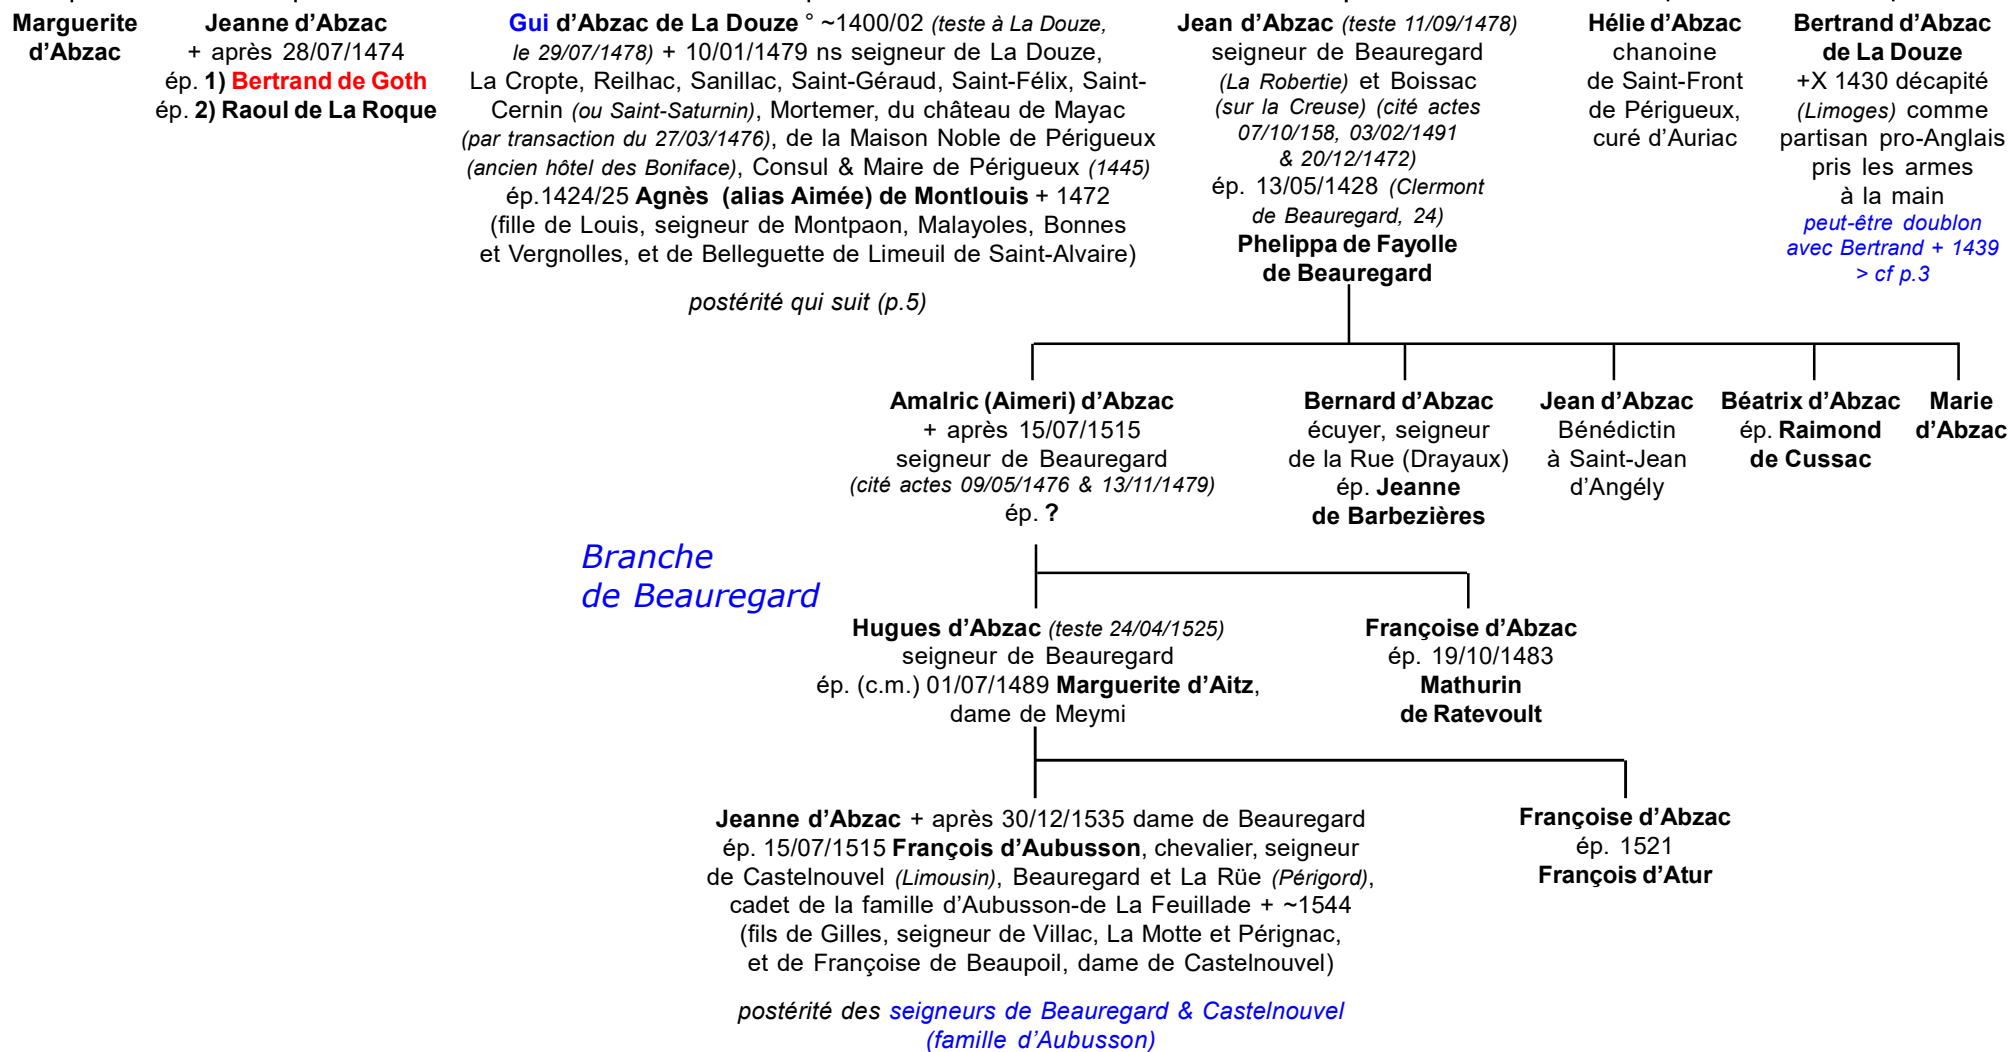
Marguerite d'Abzac

Jeanne d'Abzac + après 28/07/1474 ép. 1) Bertrand de Goth ép. 2) Raoul de La Roque

Gui d'Abzac de La Douze ° ~1400/02 (teste à La Douze, le 29/07/1478) + 10/01/1479 ns seigneur de La Douze, La Cropte, Reilhac, Sanillac, Saint-Géraud, Saint-Félix, Saint-Cernin (ou Saint-Saturnin), Mortemer, du château de Mayac (par transaction du 27/03/1476), de la Maison Noble de Périgueux (ancien hôtel des Boniface), Consul & Maire de Périgueux (1445) ép.1424/25 Agnès (alias Aimée) de Montlouis + 1472 (fille de Louis, seigneur de Montpaon, Malayoles, Bonnes et Vergnolles, et de Belleguette de Limeuil de Saint-Alvaire)

postérité qui suit (p.5)

Jean d'Abzac (teste 11/09/1478) seigneur de Beauregard (La Robertie) et Boissac (sur la Creuse) (cité actes 07/10/158, 03/02/1491 & 20/12/1472) ép. 13/05/1428 (Clermont de Beauregard, 24) Phelippa de Fayolle de Beauregard

Hélie d'Abzac chanoine de Saint-Front de Périgueux, curé d'Auriac

Bertrand d'Abzac de La Douze +X 1430 décapité (Limoges) comme partisan pro-Anglais pris les armes à la main peut-être doublon avec Bertrand + 1439 > cf p.3

Amalric (Aimeri) d'Abzac + après 15/07/1515 seigneur de Beauregard (cité actes 09/05/1476 & 13/11/1479) ép. ?

Bernard d'Abzac écuyer, seigneur de la Rue (Drayaux) ép. Jeanne de Barbezières

Jean d'Abzac Bénédictin à Saint-Jean d'Angély

Béatrix d'Abzac ép. Raimond de Cussac

Marie d'Abzac

Branche de Beauregard

Hugues d'Abzac (teste 24/04/1525) seigneur de Beauregard ép. (c.m.) 01/07/1489 Marguerite d'Aitz, dame de Meymi

Françoise d'Abzac ép. 19/10/1483 Mathurin de Ratevoult

Jeanne d'Abzac + après 30/12/1535 dame de Beauregard ép. 15/07/1515 François d'Aubusson, chevalier, seigneur de Castelnouvel (Limousin), Beauregard et La Rüe (Périgord), cadet de la famille d'Aubusson-de La Feuillade + ~1544 (fils de Gilles, seigneur de Villac, La Motte et Pérignac, et de Françoise de Beaupoil, dame de Castelnouvel)

postérité des seigneurs de Beauregard & Castelnouvel (famille d'Aubusson)

Françoise d'Abzac ép. 1521 François d'Atur